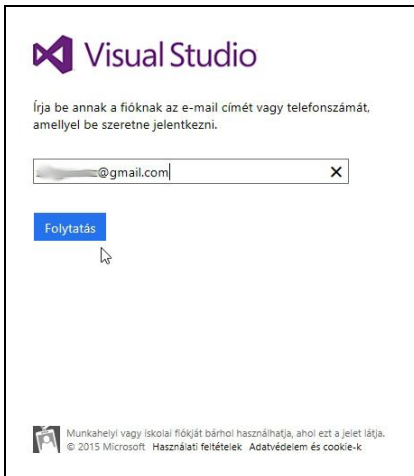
Visual Studio

Írja be annak a fióknak az e-mail címét vagy telefonszámát, amellyel be szeretne jelentkezni.

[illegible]@gmail.com ×

Folytatás

Munkahelyi vagy iskolai fiókját bárhol használhatja, ahol ezt a jelet látja.
© 2015 Microsoft Használati feltételek Adatvédelem és cookie-k